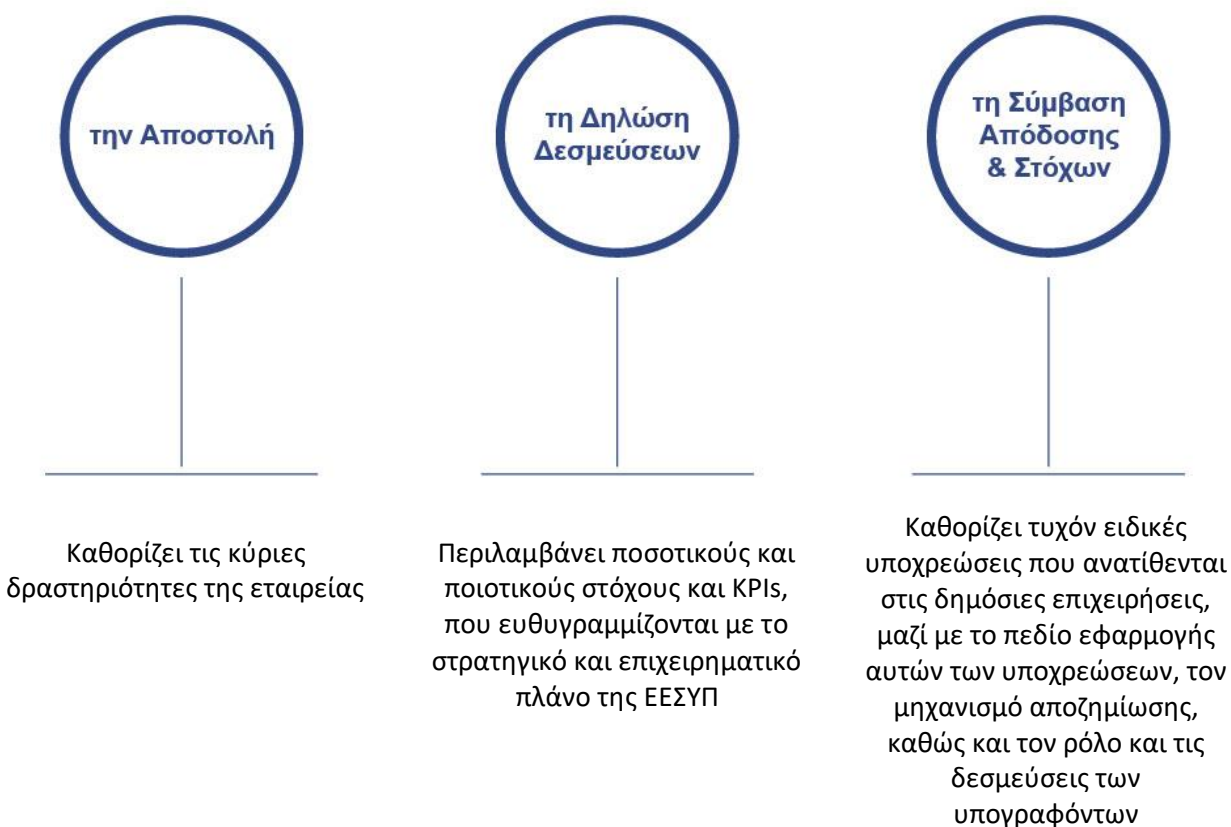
την Αποστολή

τη Δηλώση Δεσμεύσεων

τη Σύμβαση Απόδοσης & Στόχων

Καθορίζει τις κύριες δραστηριότητες της εταιρείας

Περιλαμβάνει ποσοτικούς και ποιοτικούς στόχους και KPIs, που ευθυγραμμίζονται με το στρατηγικό και επιχειρηματικό πλάνο της ΕΕΣΥΠ

Καθορίζει τυχόν ειδικές υποχρεώσεις που ανατίθενται στις δημόσιες επιχειρήσεις, μαζί με το πεδίο εφαρμογής αυτών των υποχρεώσεων, τον μηχανισμό αποζημίωσης, καθώς και τον ρόλο και τις δεσμεύσεις των υπογραφόντων